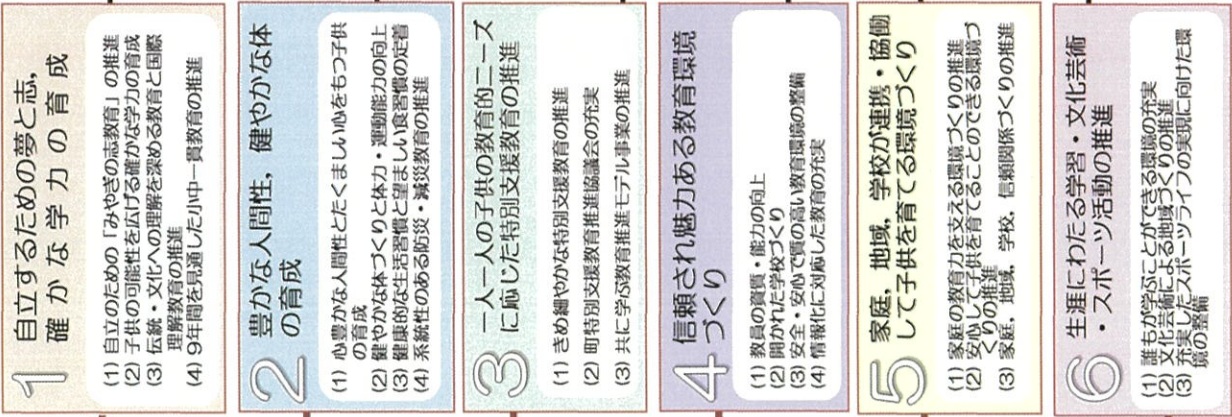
1
自立するための夢と志、確かな学力の育成

(1) 自立のための「みやぎの志教育」の推進
(2) 子供の可能性を広げる確かな学力の育成
(3) 伝統・文化への理解を深める教育と国際理解教育の推進
(4) 9年間を見通した小中一貫教育の推進

2
豊かな人間性、健やかな体の育成

(1) 心豊かな人間性とたくましい心をもつ子供の育成
(2) 健やかな体づくりと体力・運動能力の向上
(3) 健康的な生活習慣と望ましい食習慣の定着
(4) 系統性のある防災・減災教育の推進

3
一人一人の子供の教育的ニーズに応じた特別支援教育の推進

(1) きめ細やかな特別支援教育の推進
(2) 町特別支援教育推進協議会の充実
(3) 共に学ぶ教育推進モデル事業の推進

4
信頼され魅力ある教育環境づくり

(1) 教員の資質・能力の向上
(2) 開かれた学校づくり
(3) 安全・安心で質の高い教育環境の整備
(4) 情報化に対応した教育の充実

5
家庭、地域、学校が連携・協働して子供を育てる環境づくり

(1) 家庭の教育力を支える環境づくりの推進
(2) 安心して子供を育てることのできる環境づくりの推進
(3) 家庭、地域、学校、信頼関係づくりの推進

6
生涯にわたる学習・文化芸術・スポーツ活動の推進

(1) 誰もが学ぶことができる環境の充実
(2) 文化芸術による地域づくりの推進
(3) 充実したスポーツライフの実現に向けた環境の整備